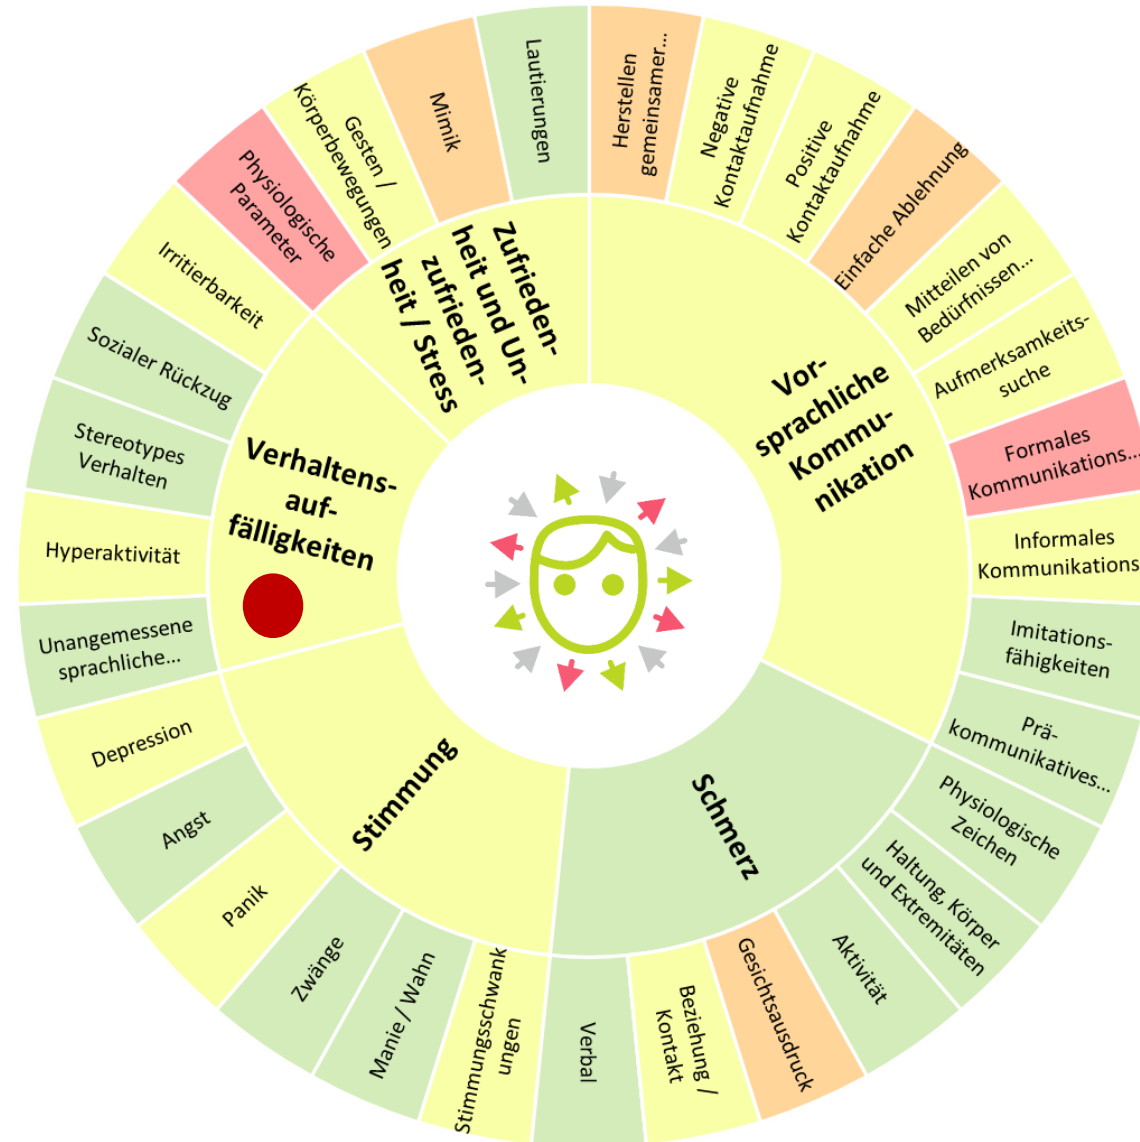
Zufrieden­heit und Un­zufrieden­heit / Stress

Lautierungen

Mimik

Gesten / Körperbewegungen

Physiologische Parameter

Vor­sprachliche Kommu­nikation

Herstellen gemeinsamer...

Negative Kontaktaufnahme

Positive Kontaktaufnahme

Einfache Ablehnung

Mitteilen von Bedürfnissen...

Aufmerksamkeits­suche

Formales Kommunikations...

Informales Kommunikations

Imitations­fähigkeiten

Prä­kommunikatives...

Schmerz

Physiologische Zeichen

Haltung, Körper und Extremitäten

Aktivität

Gesichtsausdruck

Beziehung / Kontakt

Verbal

Stimmung

Stimmungsschwankungen

Manie / Wahn

Zwänge

Panik

Angst

Depression

Verhaltens­auf­fälligkeiten

Unangemessene sprachliche...

Hyperaktivität

Stereotypes Verhalten

Sozialer Rückzug

Irritierbarkeit